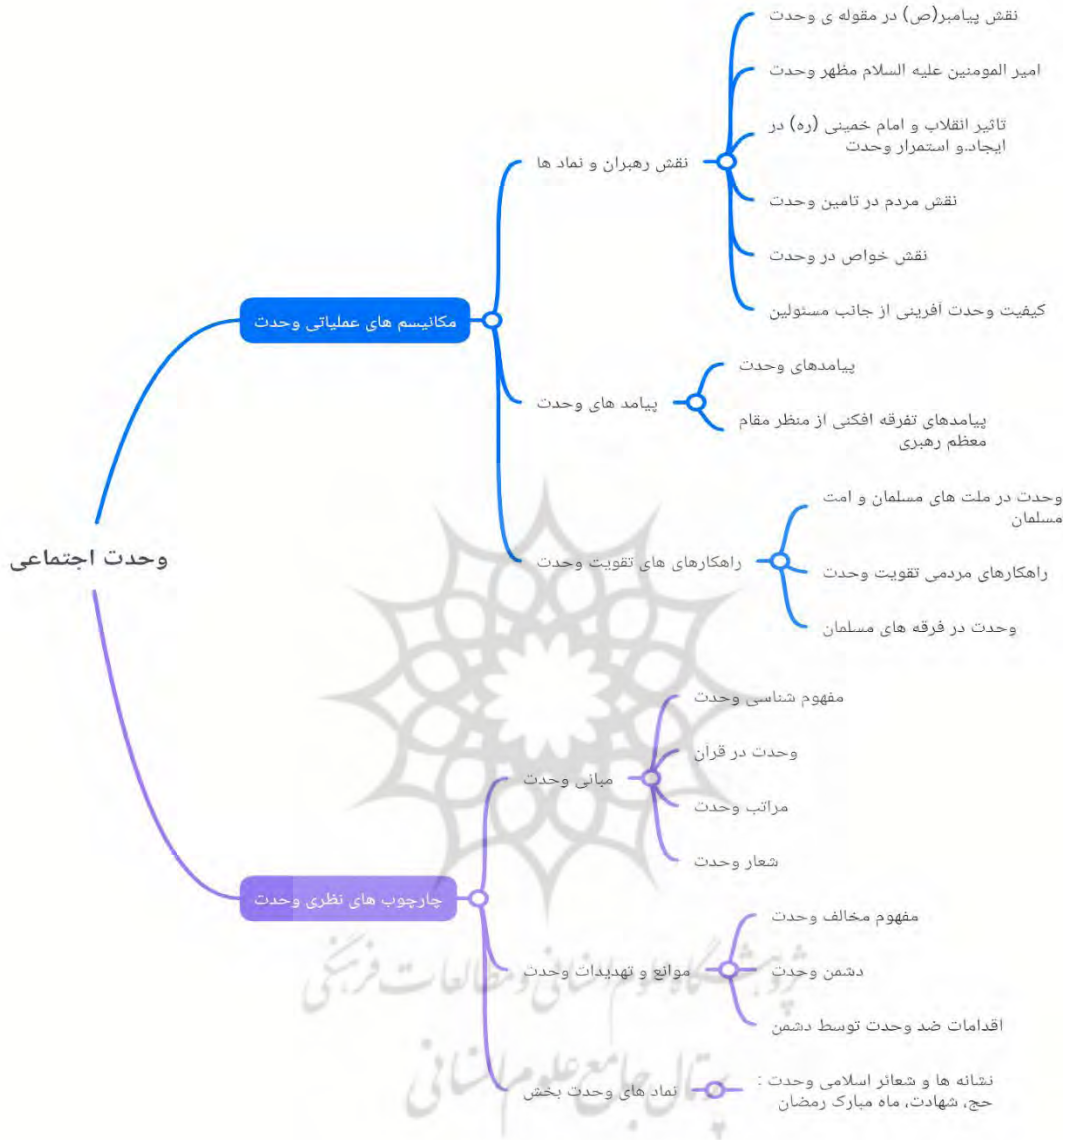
وحدت اجتماعی

مکانیسم های عملیاتی وحدت

نقش رهبران و نماد ها

نقش پیامبر(ص) در مقوله ی وحدت

امیر المومنین علیه السلام مظهر وحدت

تاثیر انقلاب و امام خمینی (ره) در ایجاد.و استمرار وحدت

نقش مردم در تامین وحدت

نقش خواص در وحدت

کیفیت وحدت آفرینی از جانب مسئولین

پیامد های وحدت

پیامدهای وحدت

پیامدهای تفرقه افکنی از منظر مقام معظم رهبری

راهکارهای های تقویت وحدت

وحدت در ملت های مسلمان و امت مسلمان

راهکارهای مردمی تقویت وحدت

وحدت در فرقه های مسلمان

چارچوب های نظری وحدت

مبانی وحدت

مفهوم شناسی وحدت

وحدت در قران

مراتب وحدت

شعار وحدت

موانع و تهدیدات وحدت

مفهوم مخالف وحدت

دشمن وحدت

اقدامات ضد وحدت توسط دشمن

نماد های وحدت بخش

نشانه ها و شعائر اسلامی وحدت : حج، شهادت، ماه مبارک رمضان

پژوهشگاه علوم انسانی و مطالعات فرهنگی
پرتال جامع علوم انسانی